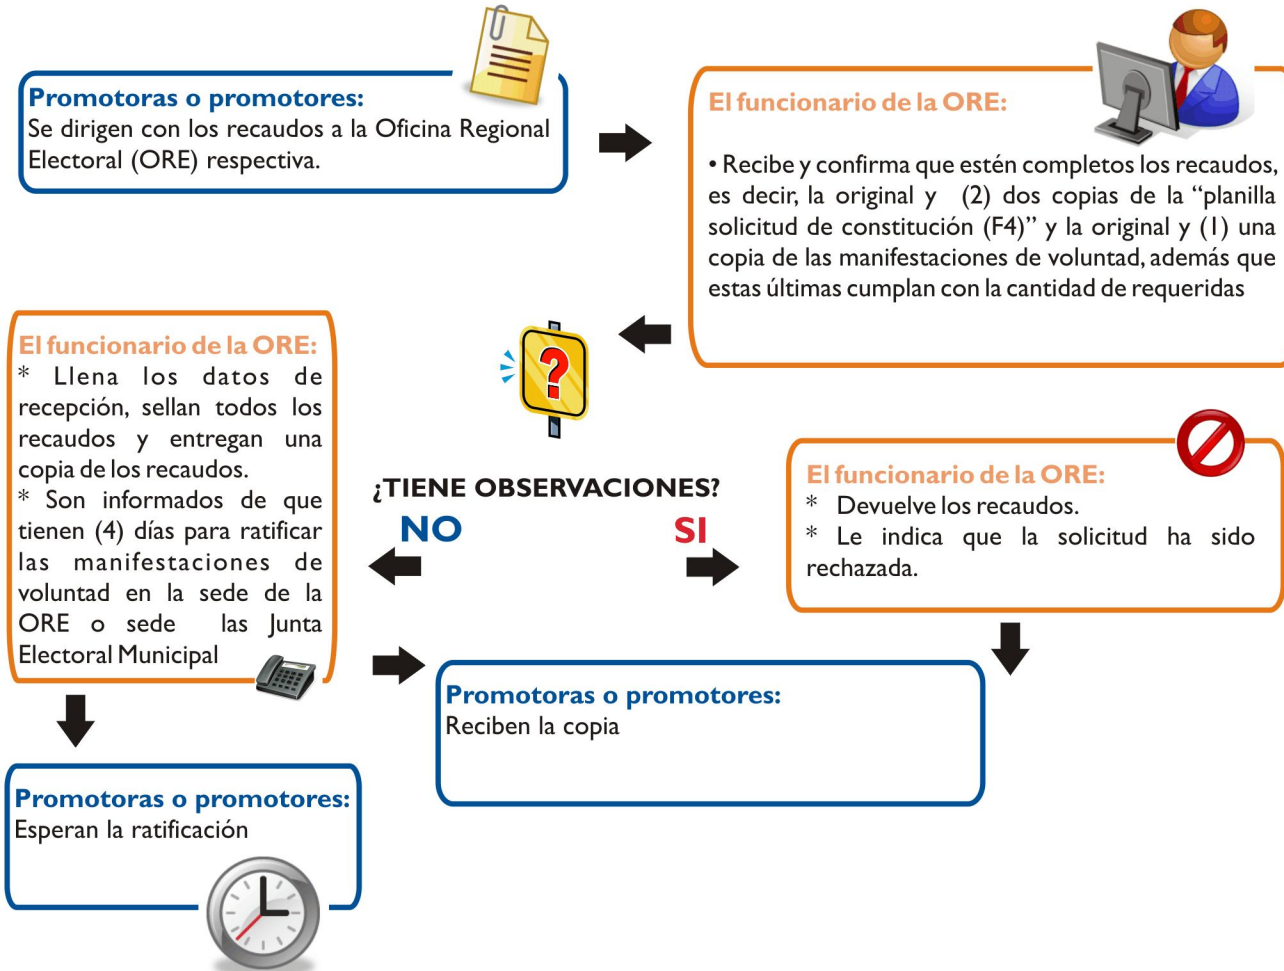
Promotoras o promotores:
Se dirigen con los recaudos a la Oficina Regional Electoral (ORE) respectiva.

El funcionario de la ORE:

• Recibe y confirma que estén completos los recaudos, es decir, la original y (2) dos copias de la "planilla solicitud de constitución (F4)" y la original y (1) una copia de las manifestaciones de voluntad, además que estas últimas cumplan con la cantidad de requeridas

El funcionario de la ORE:
* Llena los datos de recepción, sellan todos los recaudos y entregan una copia de los recaudos.
* Son informados de que tienen (4) días para ratificar las manifestaciones de voluntad en la sede de la ORE o sede las Junta Electoral Municipal

¿TIENE OBSERVACIONES?
NO
SI

El funcionario de la ORE:
* Devuelve los recaudos.
* Le indica que la solicitud ha sido rechazada.

Promotoras o promotores:
Reciben la copia

Promotoras o promotores:
Esperan la ratificación